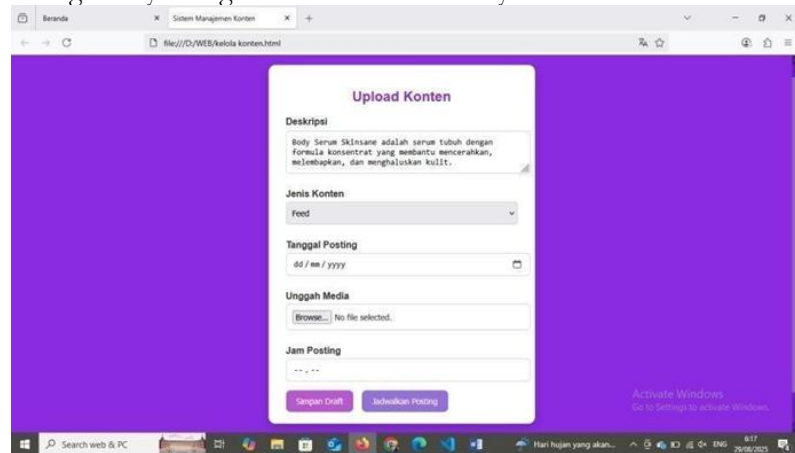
Beranda
Sistem Manajemen Konten
file:///D:/WEB/kelola konten.html

Upload Konten

Deskripsi

Body Serum Skinsane adalah serum tubuh dengan formula konsentrat yang membantu mencerahkan, melembapkan, dan menghaluskan kulit.

Jenis Konten

Feed

Tanggal Posting

dd / mm / yyyy

Unggah Media

Browse... No file selected.

Jam Posting

-- . --

Simpan Draft

Jadwalkan Posting

Activate Windows
Go to Settings to activate Windows.

Search web & PC

Hari hujan yang akan...

ENG

6:17
29/08/2025